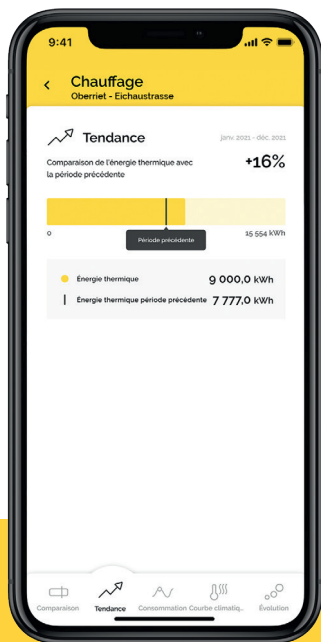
9:41

<

Chauffage

Oberriet - Eichaustrasse

Tendance

janv. 2021 - déc. 2021

Comparaison de l'énergie thermique avec la période précédente

+16%

0

Période précédente

15 554 kWh

Énergie thermique 9 000,0 kWh

Énergie thermique période précédente 7 777,0 kWh

Comparaison

Tendance

Consommation

Courbe climatiq..

Évolution